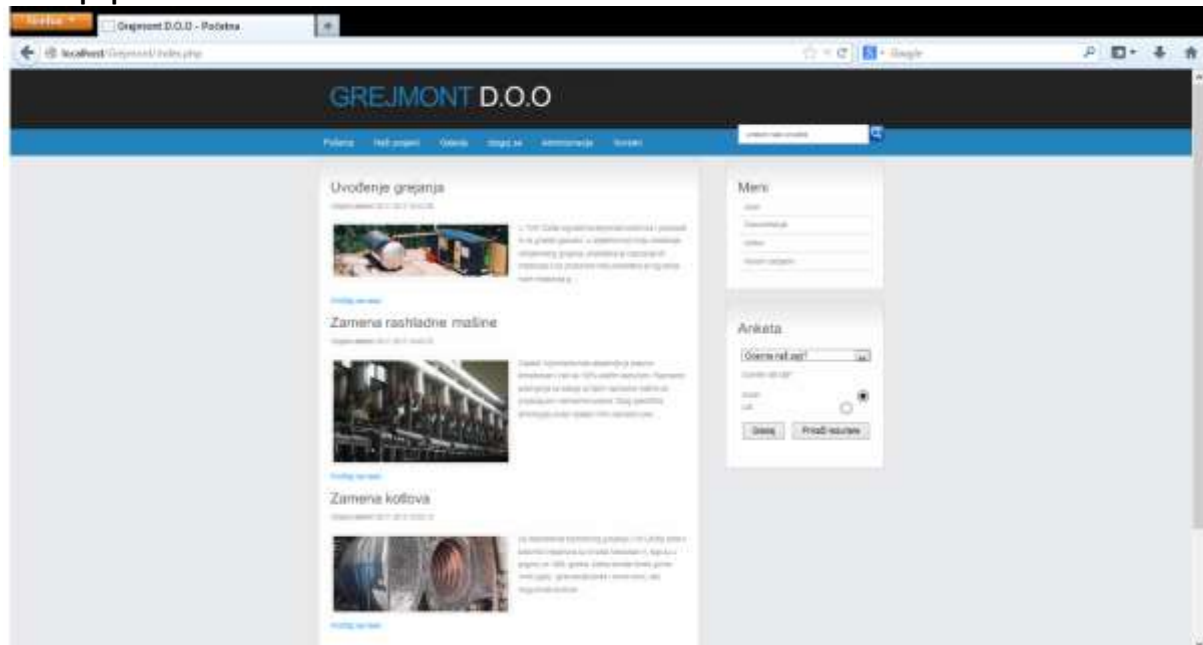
Firefox
Grejmont D.O.O - Početna
localhost/Grejmont/index.php
Google

GREJMONT D.O.O

Početna Naši projekti Galerija Uloguj se Administracija Kontakt

Uvođenje grejanja
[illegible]
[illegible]
Pročitaj ceo tekst

Zamena rashladne mašine
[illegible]
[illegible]
Pročitaj ceo tekst

Zamena kotlova
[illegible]
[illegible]
Pročitaj ceo tekst

Meni
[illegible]
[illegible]
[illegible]
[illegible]

Anketa
Ocenite naš sajt?
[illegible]
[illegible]
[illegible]
Glasaj Prikaži rezultate